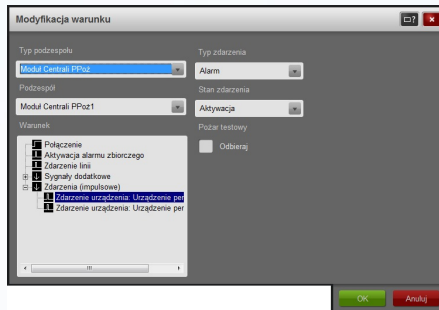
Modyfikacja warunku

Typ podzespołu

Moduł Centrali PPoż

Podzespół

Moduł Centrali PPoz1

Warunek

Połączenie
Aktywacja alarmu zbiorczego
Zdarzenie linii
Sygnały dodatkowe
Zdarzenia (impulsowe)
Zdarzenie urządzenia: Urządzenie per
Zdarzenie urządzenia: Urządzenie per

Typ zdarzenia

Alarm

Stan zdarzenia

Aktywacja

Pożar testowy

Odbieraj

OK

Anuluj